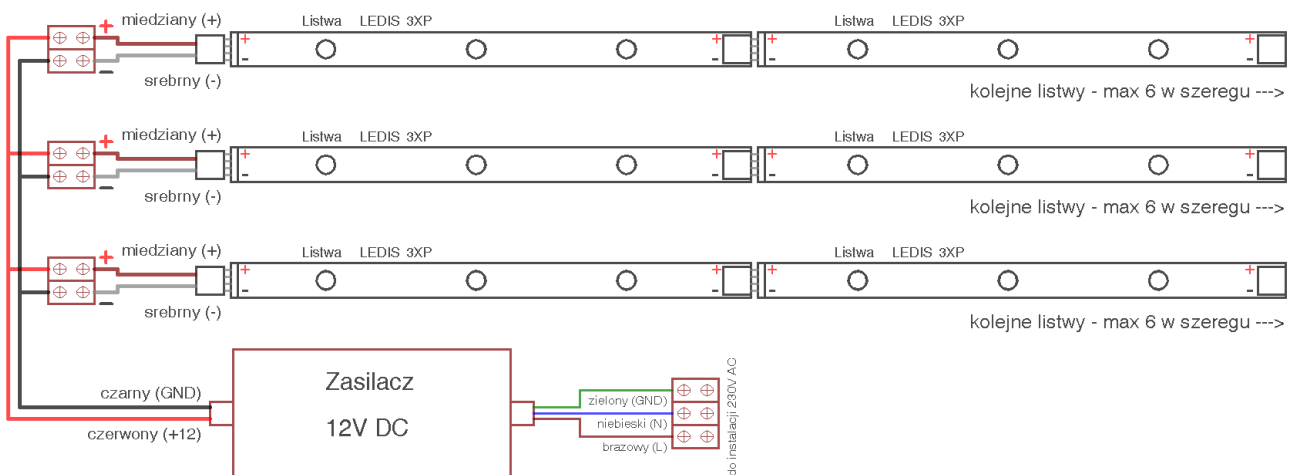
+ miedziany (+)
Listwa LEDIS 3XP
+
-
+
-
Listwa LEDIS 3XP
+
-
+
-
- srebrny (-)
kolejne listwy - max 6 w szeregu --->

+ miedziany (+)
Listwa LEDIS 3XP
+
-
+
-
Listwa LEDIS 3XP
+
-
+
-
- srebrny (-)
kolejne listwy - max 6 w szeregu --->

+ miedziany (+)
Listwa LEDIS 3XP
+
-
+
-
Listwa LEDIS 3XP
+
-
+
-
- srebrny (-)
kolejne listwy - max 6 w szeregu --->

Zasilacz
12V DC
czarny (GND)
czerwony (+12)
zielony (GND)
niebieski (N)
brazowy (L)
do instalacji 230V AC